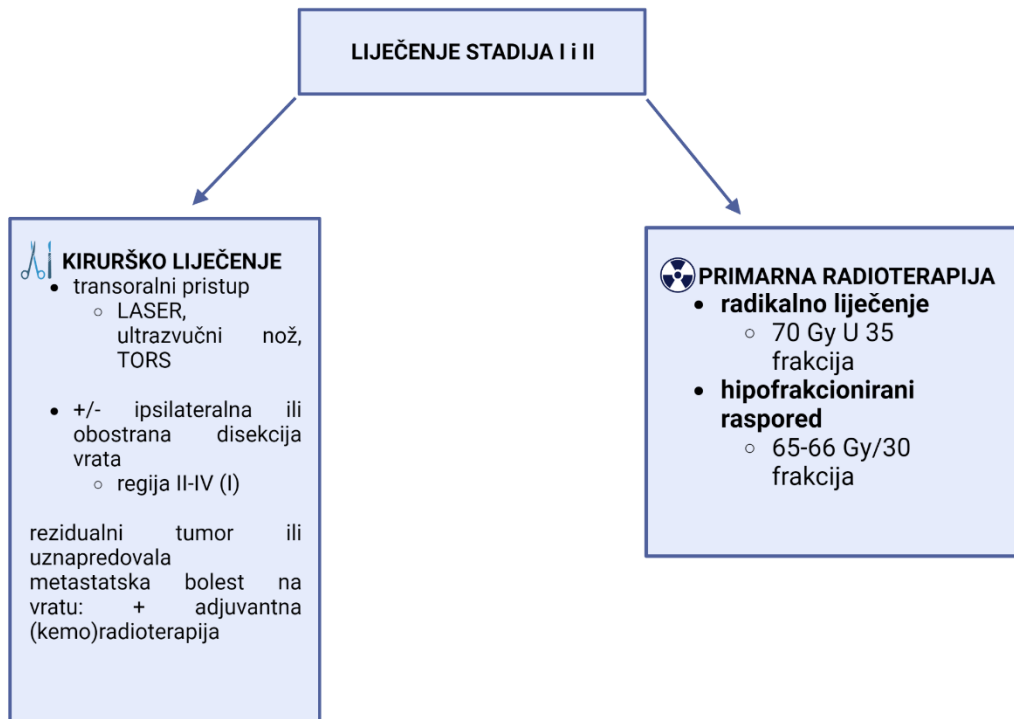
LIJEČENJE STADIJA I i II

KIRURŠKO LIJEČENJE
- transoralni pristup
  - LASER, ultrazvučni nož, TORS
- +/- ipsilateralna ili obostrana disekcija vrata
  - regija II-IV (I)

rezidualni tumor ili uznapredovala metastatska bolest na vratu: + adjuvantna (kemo)radioterapija

PRIMARNA RADIOTERAPIJA
- **radikalno liječenje**
  - 70 Gy U 35 frakcija
- **hipofrakcionirani raspored**
  - 65-66 Gy/30 frakcija